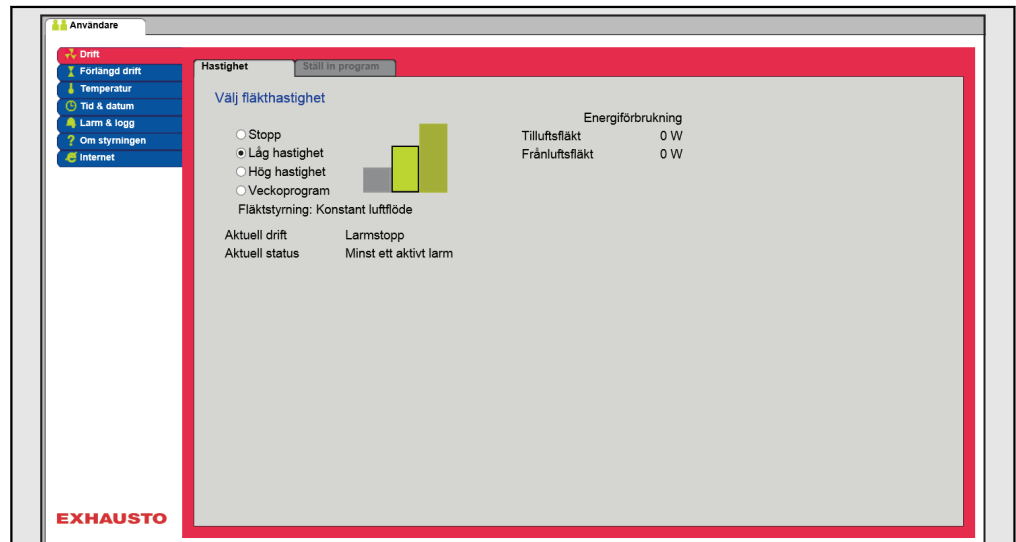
Användare

Drift
Förlängd drift
Temperatur
Tid & datum
Larm & logg
Om styrningen
Internet

Hastighet
Ställ in program

Välj fläkthastighet

Stopp
Låg hastighet
Hög hastighet
Veckoprogram
Fläktstyrning: Konstant luftflöde

Energiförbrukning
Tilluftsfläkt 0 W
Frånluftsfläkt 0 W

Aktuell drift Larmstopp
Aktuell status Minst ett aktivt larm

EXHAUSTO